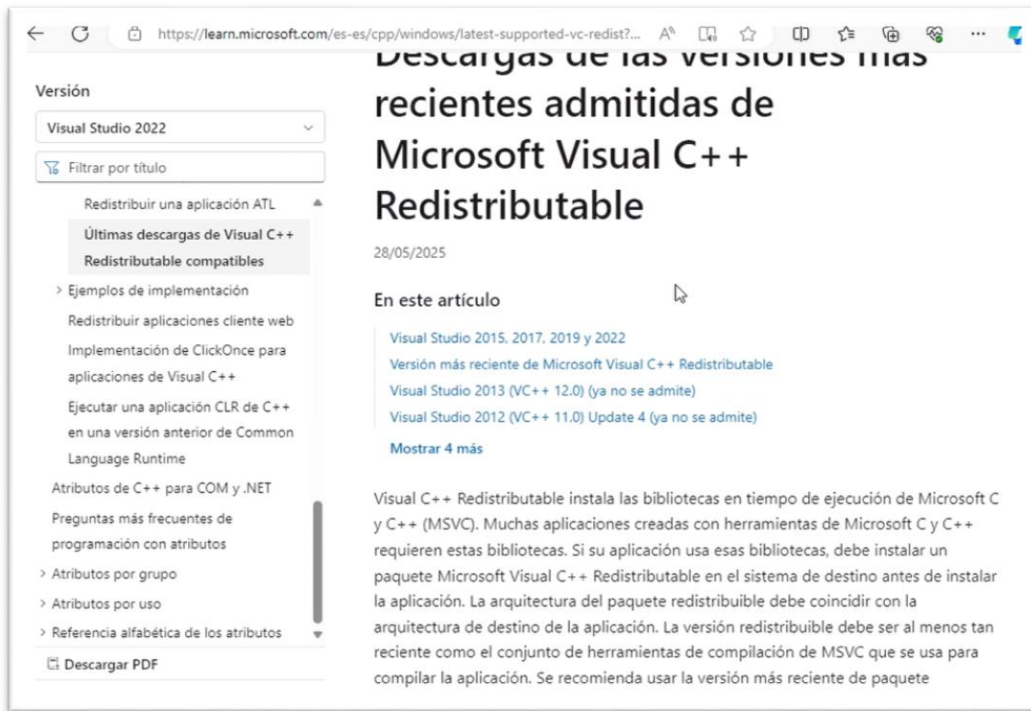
https://learn.microsoft.com/es-es/cpp/windows/latest-supported-vc-redist?...

Versión

Visual Studio 2022

Filtrar por título

Redistribuir una aplicación ATL

Últimas descargas de Visual C++ Redistributable compatibles

> Ejemplos de implementación

Redistribuir aplicaciones cliente web

Implementación de ClickOnce para aplicaciones de Visual C++

Ejecutar una aplicación CLR de C++ en una versión anterior de Common Language Runtime

Atributos de C++ para COM y .NET

Preguntas más frecuentes de programación con atributos

> Atributos por grupo

> Atributos por uso

> Referencia alfabética de los atributos

Descargar PDF

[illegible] recientes admitidas de Microsoft Visual C++ Redistributable

28/05/2025

En este artículo

Visual Studio 2015, 2017, 2019 y 2022

Versión más reciente de Microsoft Visual C++ Redistributable

Visual Studio 2013 (VC++ 12.0) (ya no se admite)

Visual Studio 2012 (VC++ 11.0) Update 4 (ya no se admite)

Mostrar 4 más

Visual C++ Redistributable instala las bibliotecas en tiempo de ejecución de Microsoft C y C++ (MSVC). Muchas aplicaciones creadas con herramientas de Microsoft C y C++ requieren estas bibliotecas. Si su aplicación usa esas bibliotecas, debe instalar un paquete Microsoft Visual C++ Redistributable en el sistema de destino antes de instalar la aplicación. La arquitectura del paquete redistribuible debe coincidir con la arquitectura de destino de la aplicación. La versión redistribuible debe ser al menos tan reciente como el conjunto de herramientas de compilación de MSVC que se usa para compilar la aplicación. Se recomienda usar la versión más reciente de paquete